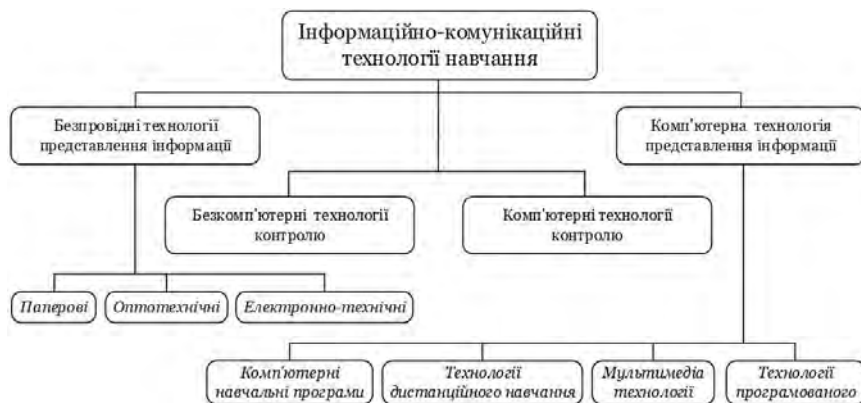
Інформаційно-комунікаційні технології навчання

Безпровідні технології представлення інформації

Комп'ютерна технологія представлення інформації

Безкомп'ютерні технології контролю

Комп'ютерні технології контролю

Паперові

Оптотехнічні

Електронно-технічні

Комп'ютерні навчальні програми

Технології дистанційного навчання

Мультимедіа технології

Технології програмованого